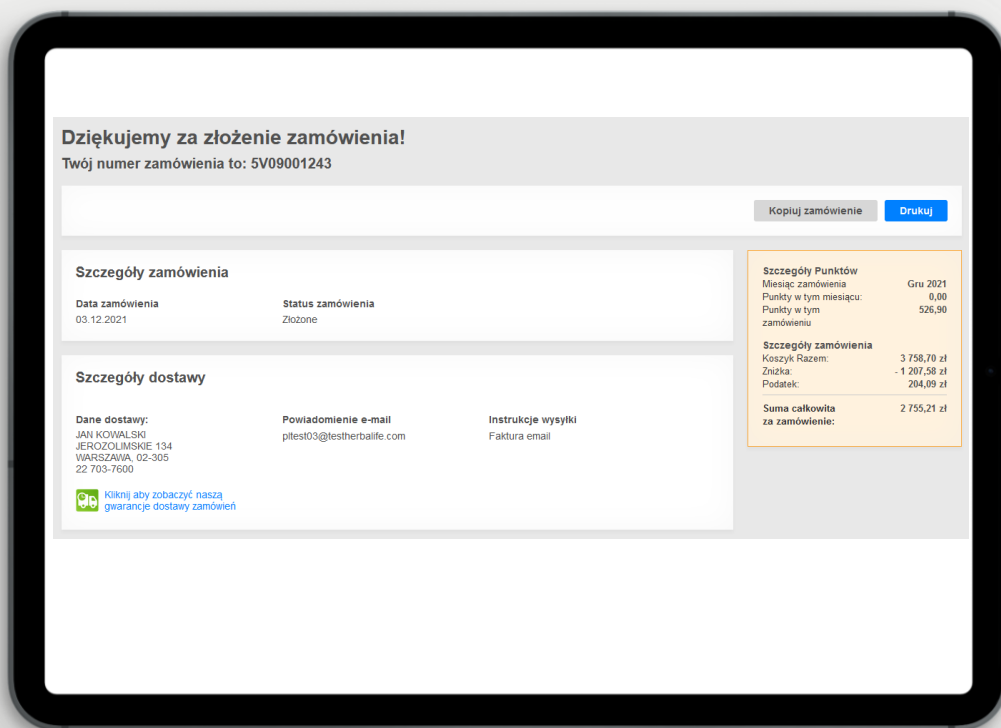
Dziękujemy za złożenie zamówienia!
Twój numer zamówienia to: 5V09001243

Kopiuj zamówienie
Drukuj

Szczegóły zamówienia

Data zamówienia
03.12.2021

Status zamówienia
Złożone

Szczegóły dostawy

Dane dostawy:
JAN KOWALSKI
JEROZOLIMSKIE 134
WARSZAWA, 02-305
22 703-7600

Powiadomienie e-mail
pltest03@testherbalife.com

Instrukcje wysyłki
Faktura email

Kliknij aby zobaczyć naszą gwarancje dostawy zamówień

Szczegóły Punktów
| | |
|---|---|
| Miesiąc zamówienia | Gru 2021 |
| Punkty w tym miesiącu: | 0,00 |
| Punkty w tym zamówieniu | 526,90 |

Szczegóły zamówienia
| | |
|---|---|
| Koszyk Razem: | 3 758,70 zł |
| Zniżka: | - 1 207,58 zł |
| Podatek: | 204,09 zł |
| Suma całkowita za zamówienie: | 2 755,21 zł |